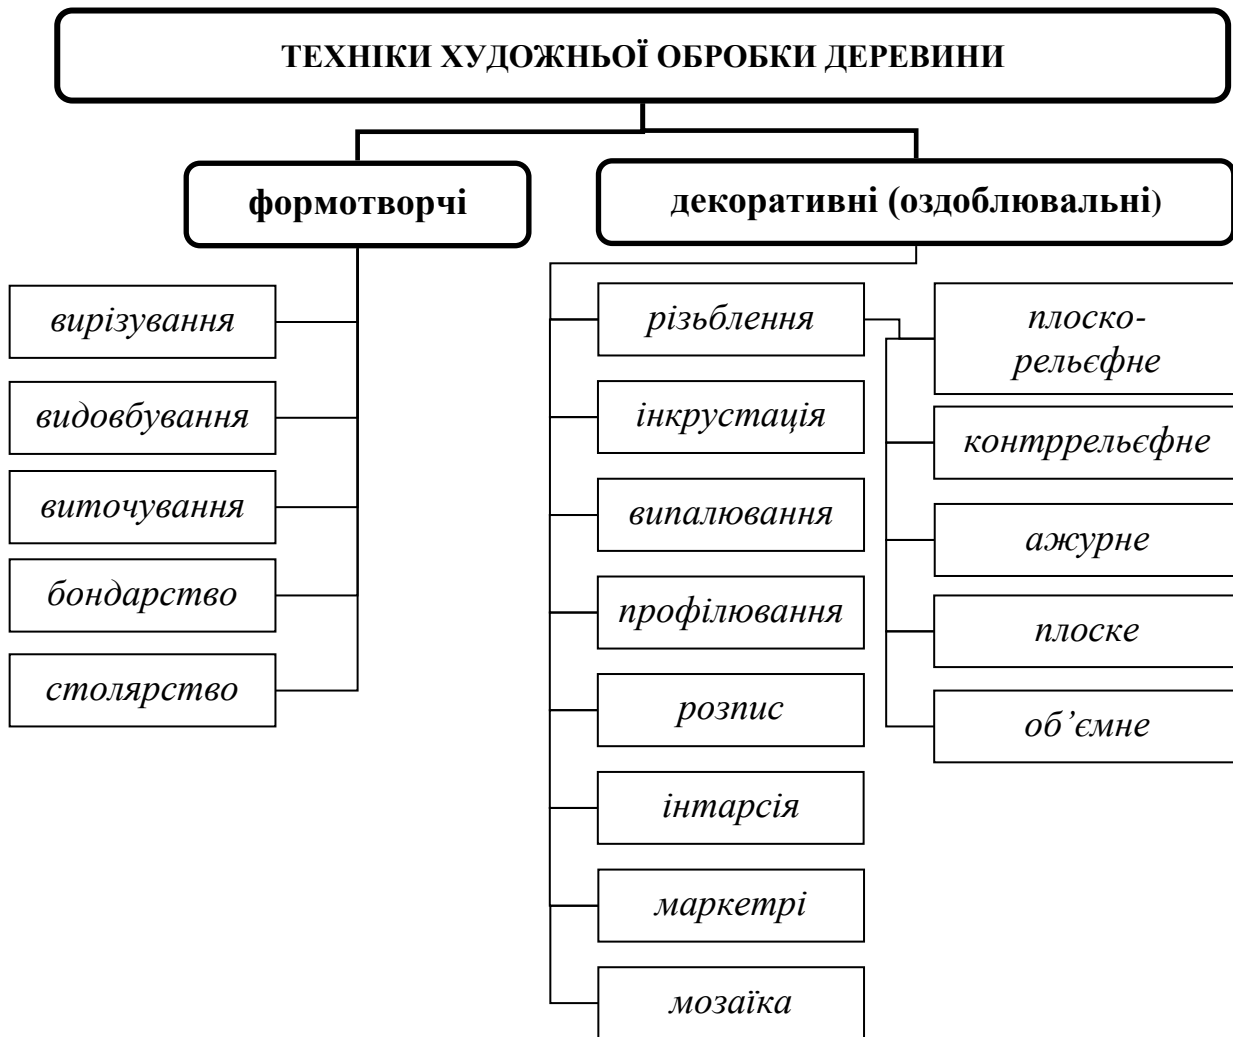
ТЕХНІКИ ХУДОЖНЬОЇ ОБРОБКИ ДЕРЕВИНИ

формотворчі

декоративні (оздоблювальні)

вирізування

видовбування

виточування

бондарство

столярство

різьблення

інкрустація

випалювання

профілювання

розпис

інтарсія

маркетрі

мозаїка

плоско-рельєфне

контррельєфне

ажурне

плоске

об'ємне